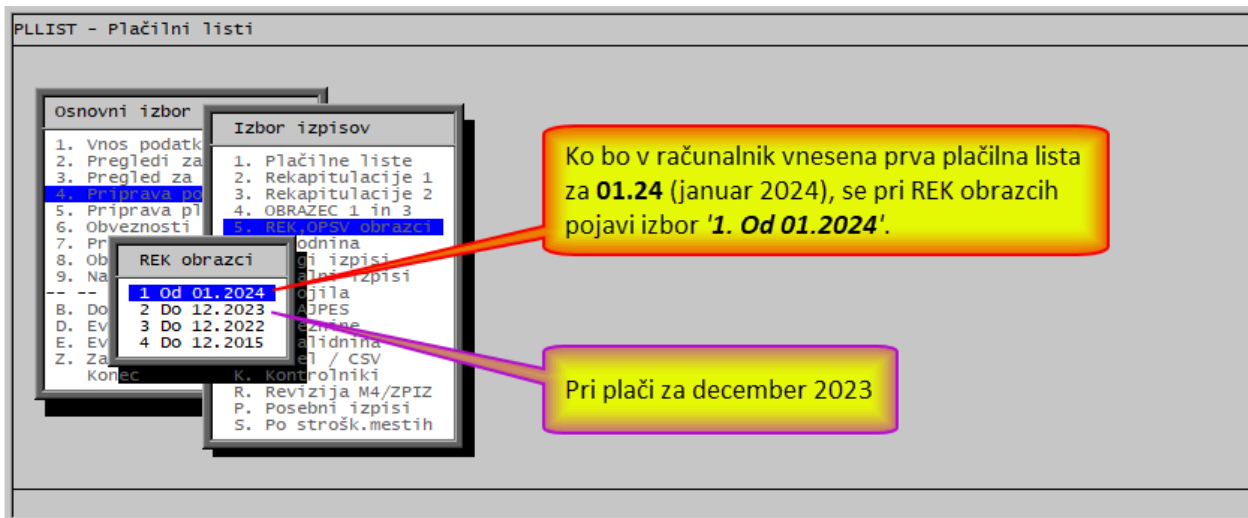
PLLIST - Plačilni listi

Osnovni izbor

1. Vnos podatk
2. Pregledi za
3. Pregled za
4. Priprava po
5. Priprava pl
6. Obveznosti
7. Pr
8. Ob
9. Na
-- --
B. Do
D. Ev
E. Ev
Z. Za
Konec

Izbor izpisov

1. Plačilne liste
2. Rekapitulacije 1
3. Rekapitulacije 2
4. OBRAZEC 1 in 3
5. REK,OPSV obrazci
odnina
gi izpisi
alni izpisi
ojila
AJPES
eznine
alidnina
el / CSV
K. Kontrolniki
R. Revizija M4/ZPIZ
P. Posebni izpisi
S. Po strošk.mestih

REK obrazci

1 Od 01.2024
2 Do 12.2023
3 Do 12.2022
4 Do 12.2015

Ko bo v računalnik vnesena prva plačilna lista za **01.24** (januar 2024), se pri REK obrazcih pojavi izbor '***1. Od 01.2024***'.

Pri plači za december 2023